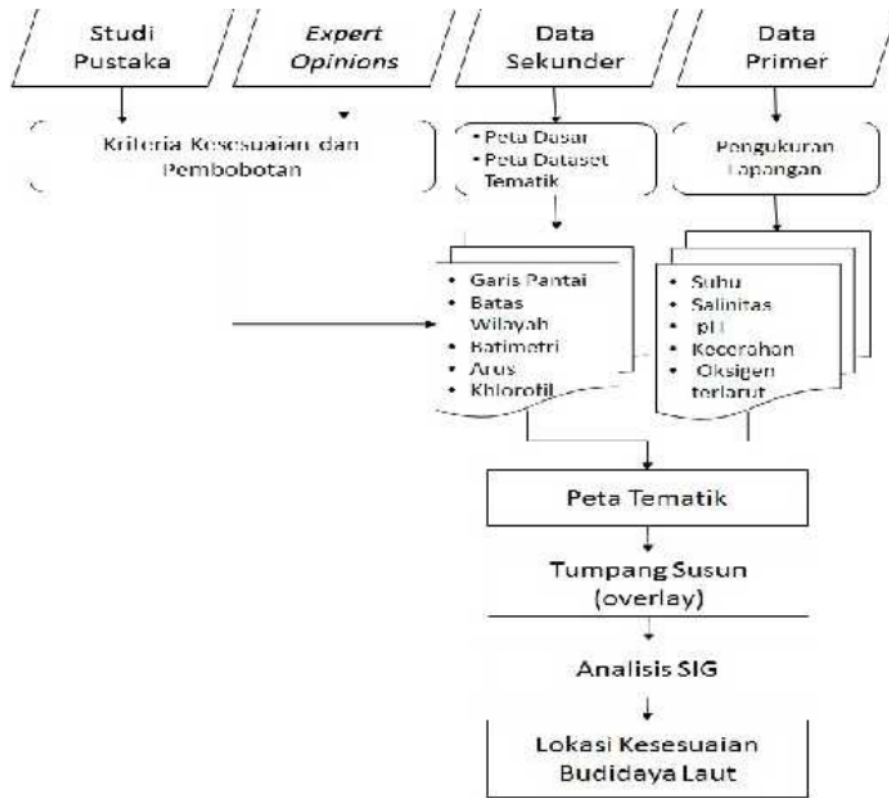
Studi Pustaka

Expert Opinions

Data Sekunder

Data Primer

Kriteria Kesesuaian dan Pembobotan

• Peta Dasar
• Peta Dataset Tematik

Pengukuran Lapangan

• Garis Pantai
• Batas Wilayah
• Batimetri
• Arus
• Khlorofil

• Suhu
• Salinitas
• pH
• Kecerahan
• Oksigen terlarut

Peta Tematik

Tumpang Susun (overlay)

Analisis SIG

Lokasi Kesesuaian Budidaya Laut